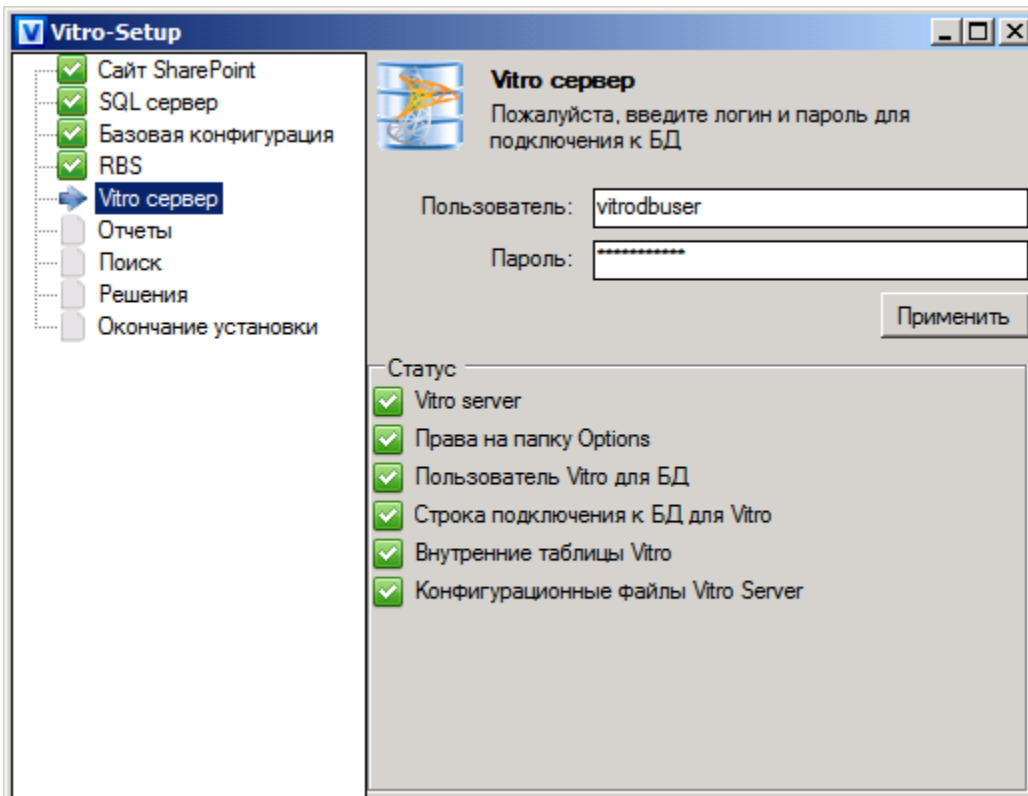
Vitro-Setup

Сайт SharePoint
SQL сервер
Базовая конфигурация
RBS
Vitro сервер
Отчеты
Поиск
Решения
Окончание установки

Vitro сервер
Пожалуйста, введите логин и пароль для подключения к БД

Пользователь: vitrodbuser
Пароль: ************

Применить

Статус
Vitro server
Права на папку Options
Пользователь Vitro для БД
Строка подключения к БД для Vitro
Внутренние таблицы Vitro
Конфигурационные файлы Vitro Server